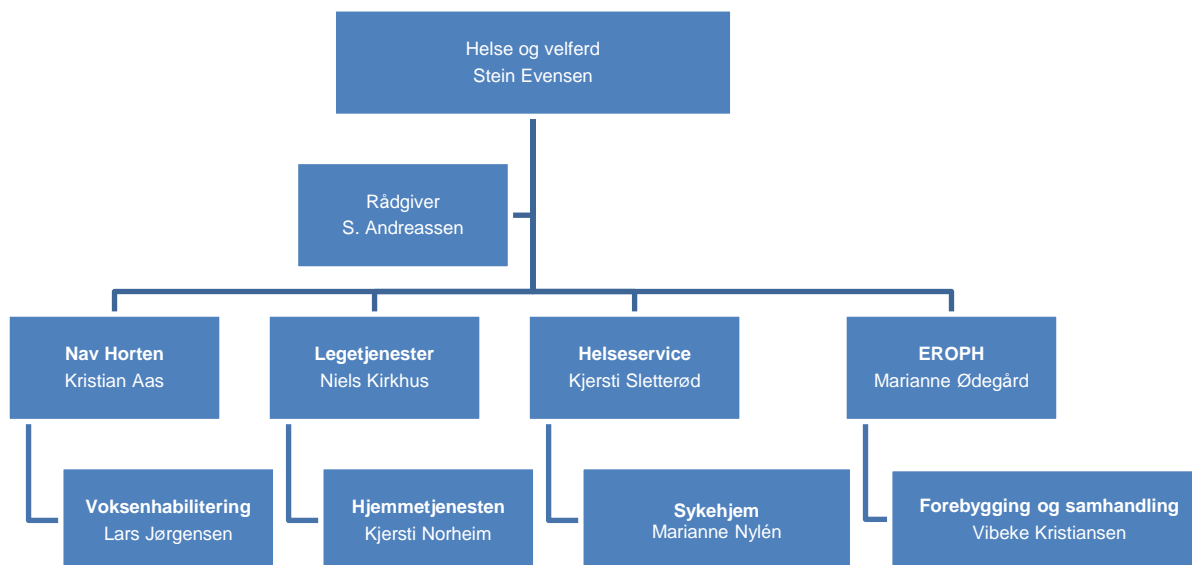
Helse og velferd
Stein Evensen

Rådgiver
S. Andreassen

**Nav Horten**
Kristian Aas

**Legetjenester**
Niels Kirkhus

**Helseservice**
Kjersti Sletterød

**EROPH**
Marianne Ødegård

**Voksenhabilitering**
Lars Jørgensen

**Hjemmetjenesten**
Kjersti Norheim

**Sykehjem**
Marianne Nylén

**Forebygging og samhandling**
Vibeke Kristiansen